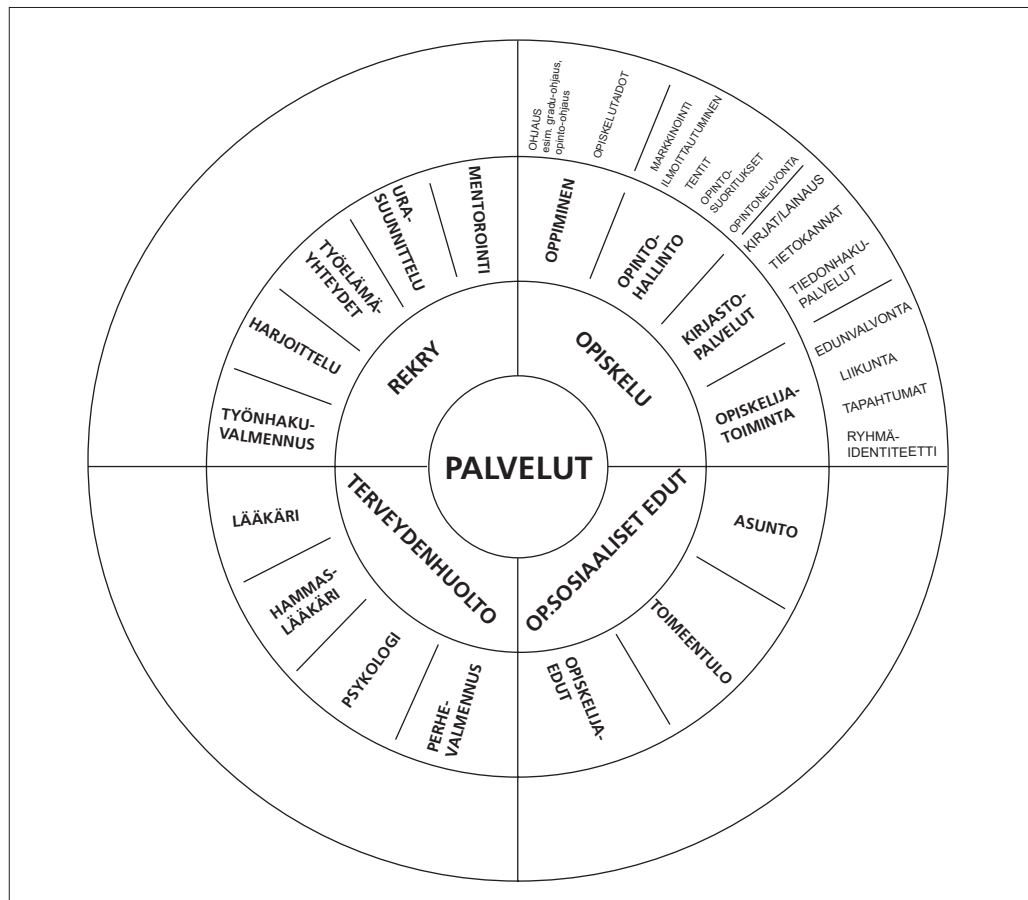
PALVELUT

REKRY
MENTOROINTI
URA-SUUNNITTELU
TYÖELÄMÄ-YHTEYDET
HARJOITTELU
TYÖNHAKU-VALMENNUS

OPISKELU
OPPIMINEN
OPINTO-HALLINTO
KIRJASTO-PALVELUT
OPISKELIJA-TOIMINTA

OHJAUS esim. gradu-ohjaus, opinto-ohjaus
OPISKELUTAIDOT
MARKKINOINTI
ILMOITTAUTUMINEN
TENTIT
OPINTO-SUORITUKSET
OPINTONEUVONTA
KIRJAT/LAINAUS
TIETOKANNAT
TIEDONHAKU-PALVELUT
EDUNVALVONTA
LIIKUNTA
TAPAHTUMAT
RYHMÄ-IDENTITEETTI

TERVEYDENHUOLTO
LÄÄKÄRI
HAMMAS-LÄÄKÄRI
PSYKOLOGI
PERHE-VALMENNUS

OP.SOSIAALISET EDUT
ASUNTO
TOIMEENTULO
OPISKELIJA-EDUT